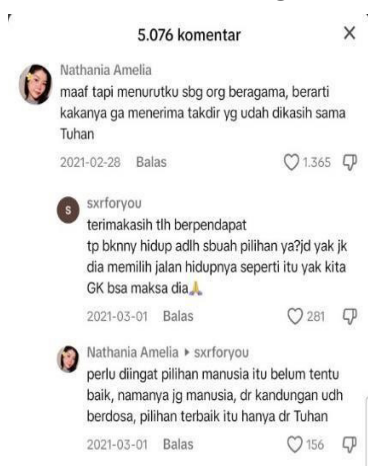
5.076 komentar ×

Nathania Amelia
maaf tapi menurutku sbg org beragama, berarti kakanya ga menerima takdir yg udah dikasih sama Tuhan

2021-02-28 Balas 1.365

sxrforyou
terimakasih tlh berpendapat
tp bknny hidup adlh sbuah pilihan ya?jd yak jk dia memilih jalan hidupnya seperti itu yak kita GK bsa maksa dia🙏

2021-03-01 Balas 281

Nathania Amelia ▸ sxrforyou
perlu diingat pilihan manusia itu belum tentu baik, namanya jg manusia, dr kandungan udh berdosa, pilihan terbaik itu hanya dr Tuhan

2021-03-01 Balas 156